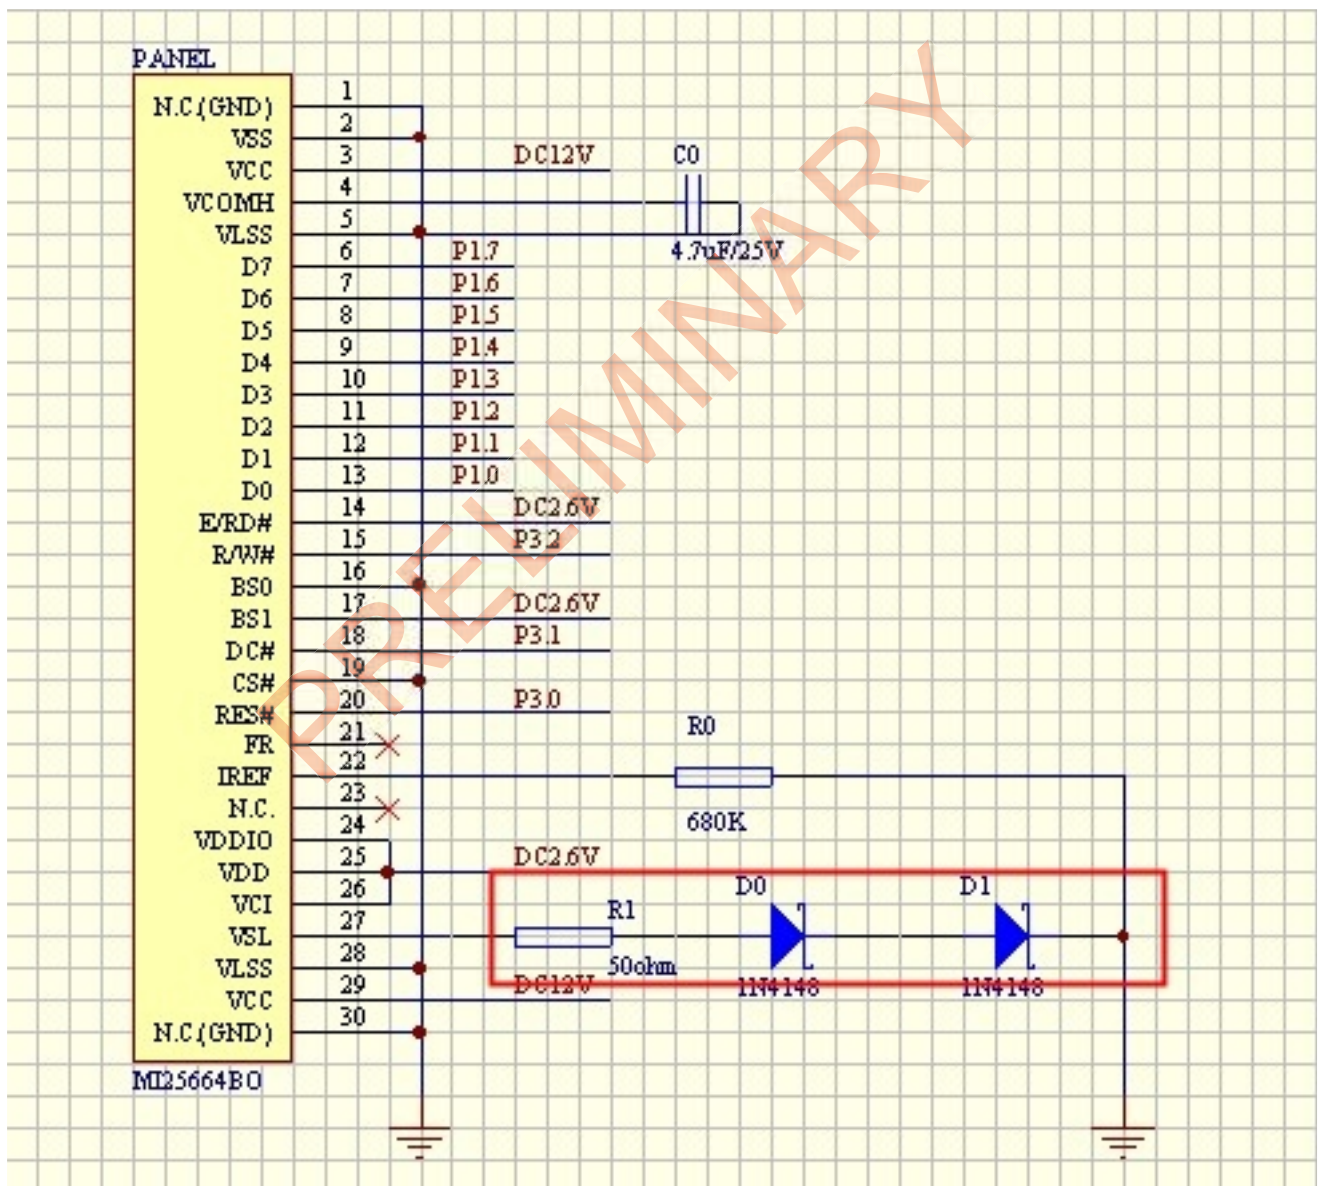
PANEL

| Pin | Name | Net |
|---|---|---|
| 1 | N.C(GND) | |
| 2 | VSS | |
| 3 | VCC | DC12V |
| 4 | VCOMH | |
| 5 | VLSS | |
| 6 | D7 | P1.7 |
| 7 | D6 | P1.6 |
| 8 | D5 | P1.5 |
| 9 | D4 | P1.4 |
| 10 | D3 | P1.3 |
| 11 | D2 | P1.2 |
| 12 | D1 | P1.1 |
| 13 | D0 | P1.0 |
| 14 | E/RD# | DC2.6V |
| 15 | R/W# | P3.2 |
| 16 | BS0 | |
| 17 | BS1 | DC2.6V |
| 18 | DC# | P3.1 |
| 19 | CS# | |
| 20 | RES# | P3.0 |
| 21 | FR | |
| 22 | IREF | |
| 23 | N.C. | |
| 24 | VDDIO | |
| 25 | VDD | DC2.6V |
| 26 | VCI | |
| 27 | VSL | |
| 28 | VLSS | |
| 29 | VCC | DC12V |
| 30 | N.C(GND) | |

MI25664BO

C0
4.7uF/25V

R0
680K

R1
50ohm

D0
1N4148

D1
1N4148

PRELIMINARY